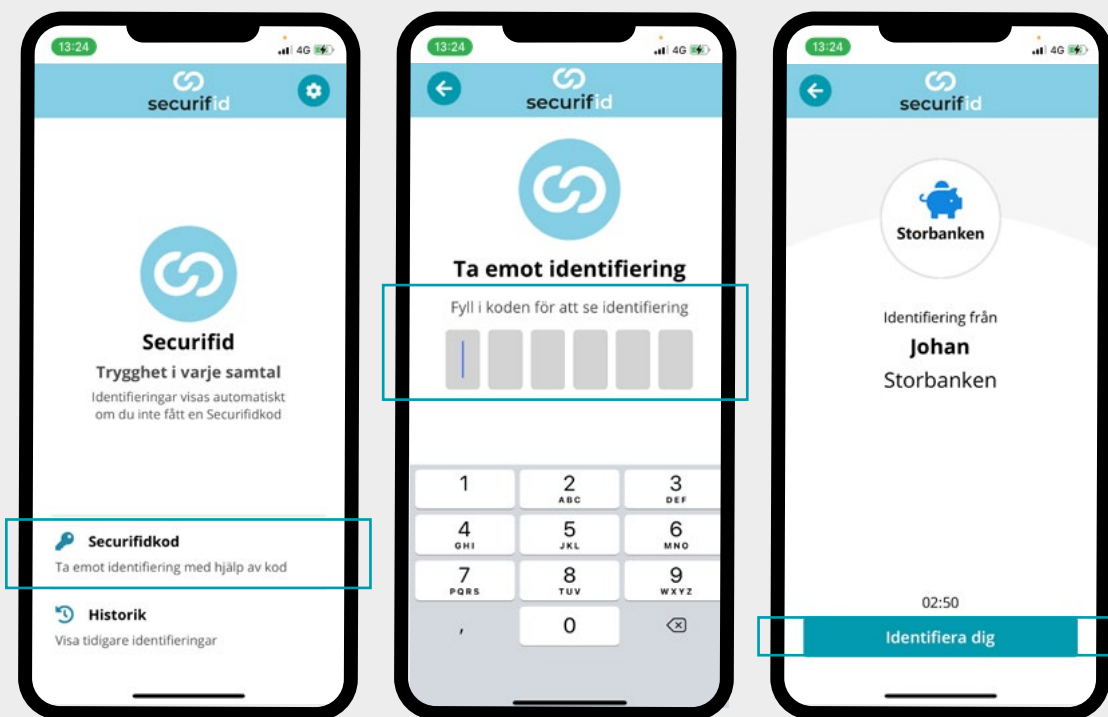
13:24
4G
securifid

Securifid
Trygghet i varje samtal
Identifieringar visas automatiskt om du inte fått en Securifidkod

Securifidkod
Ta emot identifiering med hjälp av kod

Historik
Visa tidigare identifieringar

13:24
4G
securifid

Ta emot identifiering
Fyll i koden för att se identifiering

| 1 | 2 ABC | 3 DEF |
|---|---|---|
| 4 GHI | 5 JKL | 6 MNO |
| 7 PQRS | 8 TUV | 9 WXYZ |
| , | 0 | |

13:24
4G
securifid

Storbanken

Identifiering från
Johan
Storbanken

02:50
Identifiera dig